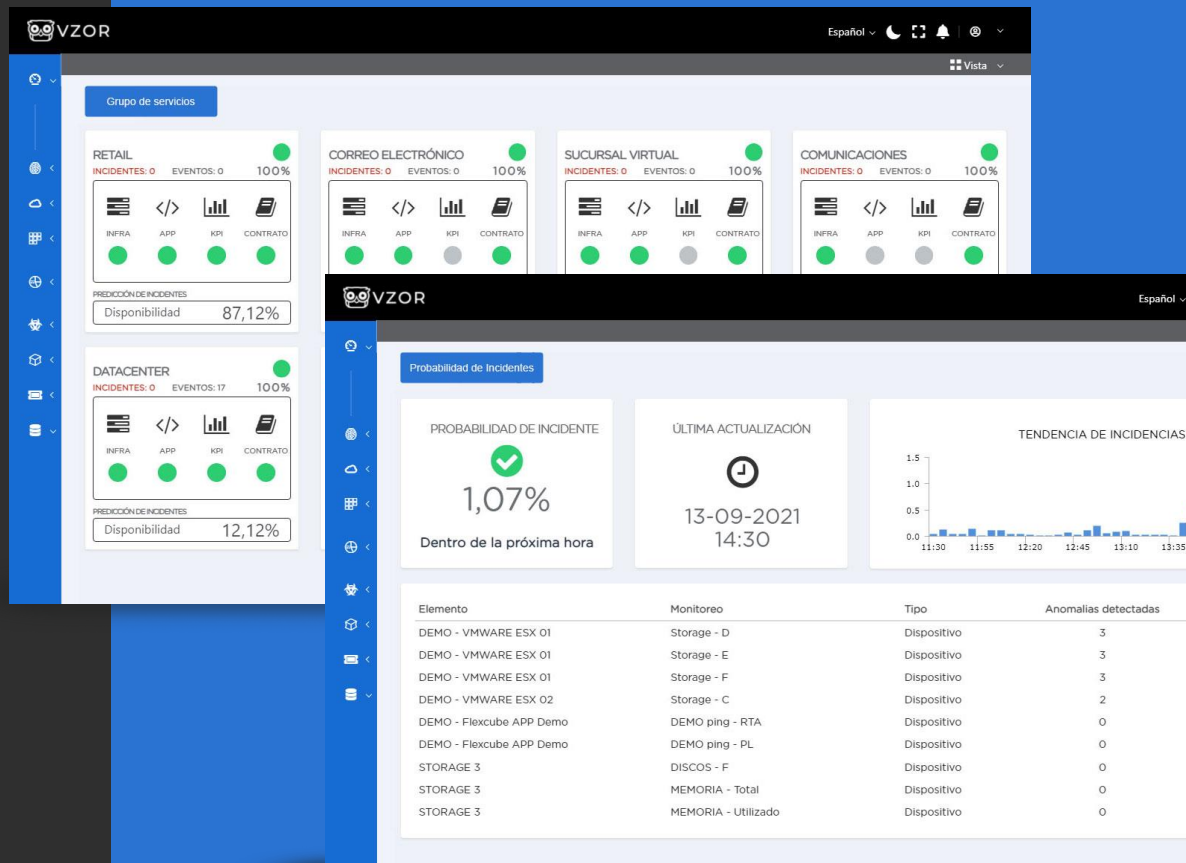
VZOR

Español

Vista

Grupo de servicios

RETAIL
INCIDENTES: 0 EVENTOS: 0 100%
INFRA APP KPI CONTRATO
PREDICCIÓN DE INCIDENTES
Disponibilidad 87,12%

CORREO ELECTRÓNICO
INCIDENTES: 0 EVENTOS: 0 100%
INFRA APP KPI CONTRATO

SUCURSAL VIRTUAL
INCIDENTES: 0 EVENTOS: 0 100%
INFRA APP KPI CONTRATO

COMUNICACIONES
INCIDENTES: 0 EVENTOS: 0 100%
INFRA APP KPI CONTRATO

DATACENTER
INCIDENTES: 0 EVENTOS: 17 100%
INFRA APP KPI CONTRATO
PREDICCIÓN DE INCIDENTES
Disponibilidad 12,12%

VZOR

Español

Probabilidad de Incidentes

PROBABILIDAD DE INCIDENTE
1,07%
Dentro de la próxima hora

ÚLTIMA ACTUALIZACIÓN
13-09-2021
14:30

TENDENCIA DE INCIDENCIAS
1.5
1.0
0.5
0.0
11:30 11:55 12:20 12:45 13:10 13:35

| Elemento | Monitoreo | Tipo | Anomalias detectadas |
|---|---|---|---|
| DEMO - VMWARE ESX 01 | Storage - D | Dispositivo | 3 |
| DEMO - VMWARE ESX 01 | Storage - E | Dispositivo | 3 |
| DEMO - VMWARE ESX 01 | Storage - F | Dispositivo | 3 |
| DEMO - VMWARE ESX 02 | Storage - C | Dispositivo | 2 |
| DEMO - Flexcube APP Demo | DEMO ping - RTA | Dispositivo | 0 |
| DEMO - Flexcube APP Demo | DEMO ping - PL | Dispositivo | 0 |
| STORAGE 3 | DISCOS - F | Dispositivo | 0 |
| STORAGE 3 | MEMORIA - Total | Dispositivo | 0 |
| STORAGE 3 | MEMORIA - Utilizado | Dispositivo | 0 |